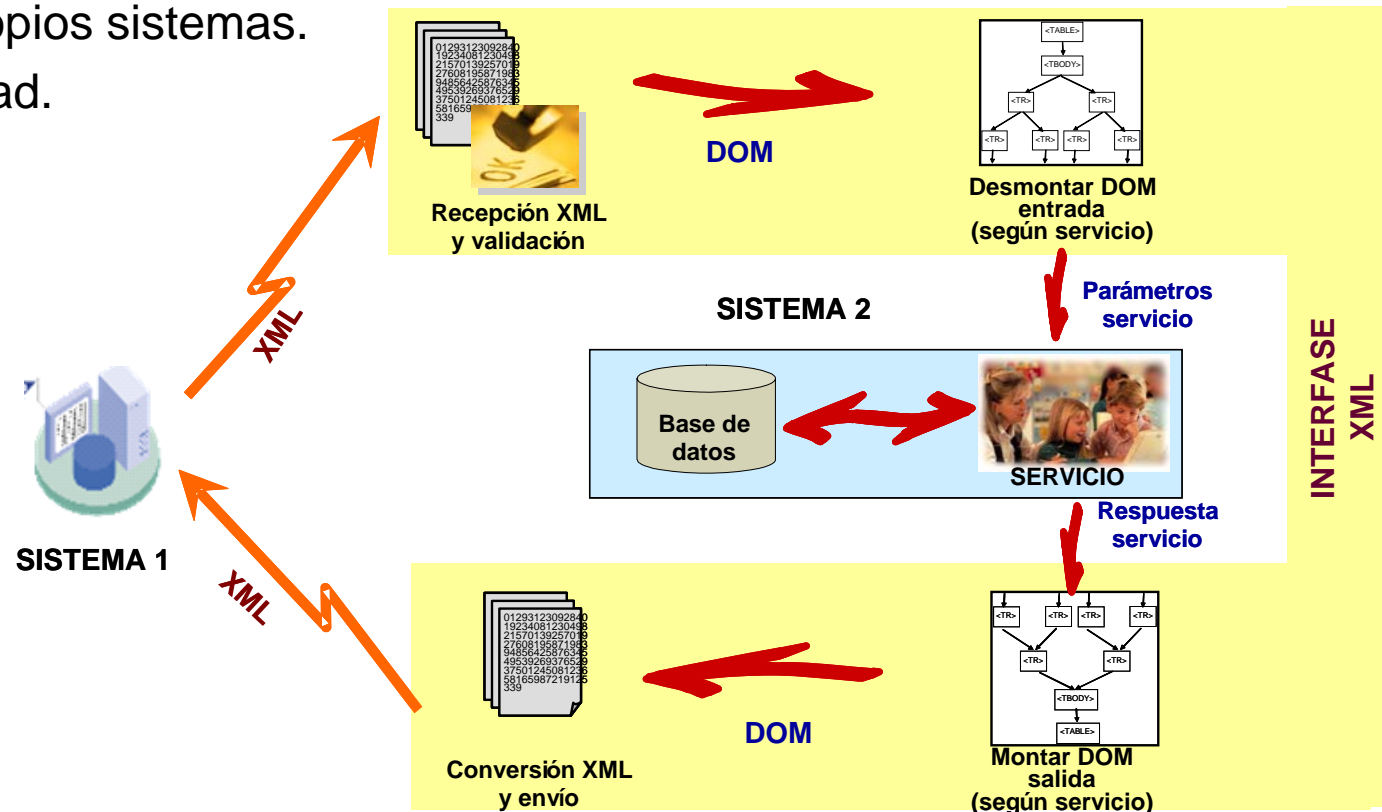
opios sistemas.
ad.

01293123092840
19234081230498
21570139257019
27608195871983
94856425876345
49539269376529
37501245081236
581659
339

DOM

<TABLE>
<TBODY>
<TR>
<TR>
<TR>
<TR>
<TR>
<TR>

Recepción XML y validación

Desmontar DOM entrada (según servicio)

XML

Parámetros servicio

SISTEMA 2

INTERFASE XML

Base de datos

SERVICIO

SISTEMA 1

Respuesta servicio

XML

01293123092840
19234081230498
21570139257019
27608195871983
94856425876345
49539269376529
37501245081236
58165987219125
339

<TR>
<TR>
<TR>
<TR>
<TR>
<TR>
<TBODY>
<TABLE>

DOM

Conversión XML y envío

Montar DOM salida (según servicio)